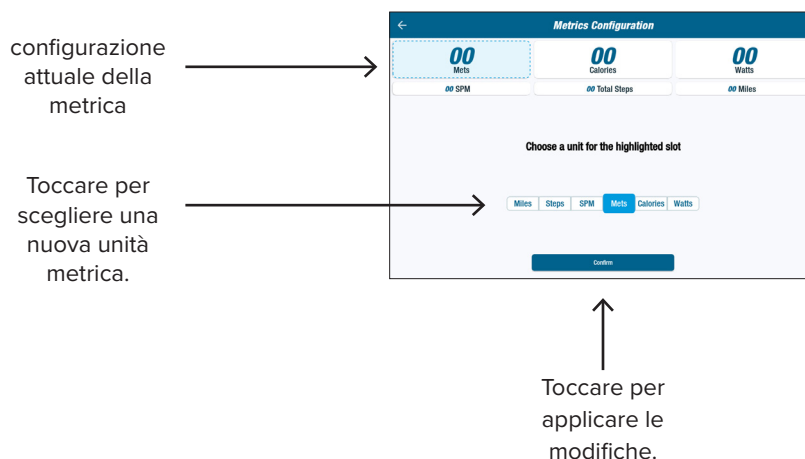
configurazione attuale della metrica

Toccare per scegliere una nuova unità metrica.

←
Metrics Configuration

00
Mets

00
Calories

00
Watts

00 SPM
00 Total Steps
00 Miles

Choose a unit for the highlighted slot

Miles | Steps | SPM | Mets | Calories | Watts

Confirm

Toccare per applicare le modifiche.